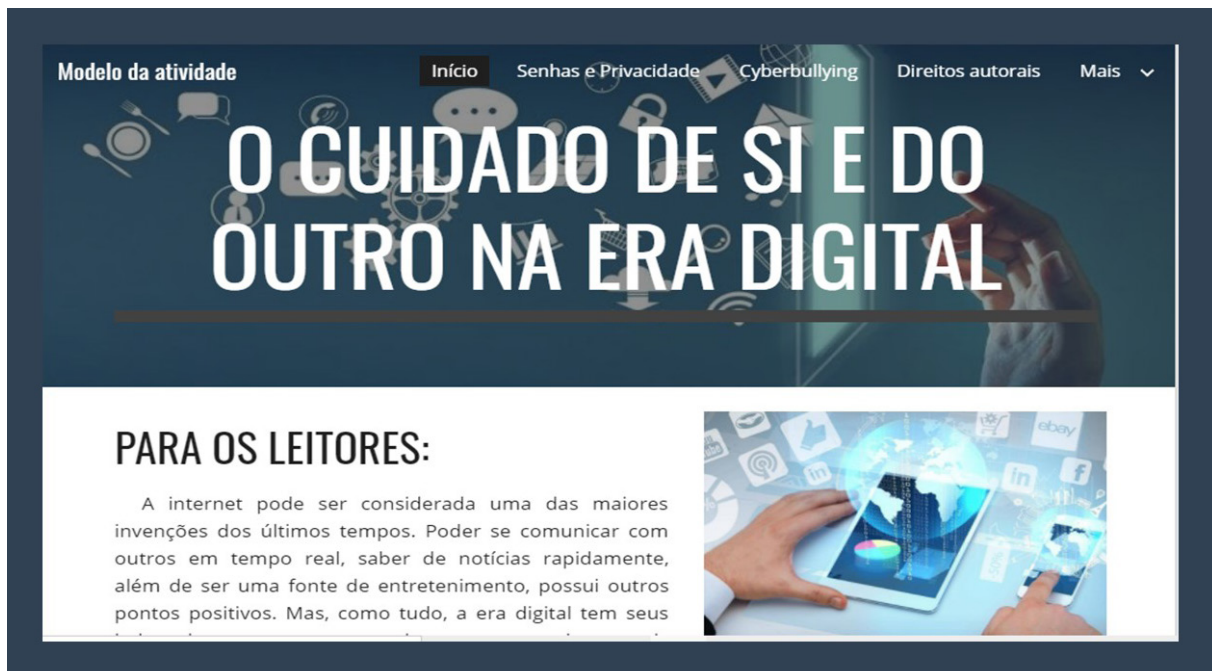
Modelo da atividade

Início Senhas e Privacidade Cyberbullying Direitos autorais Mais

O CUIDADO DE SI E DO OUTRO NA ERA DIGITAL

PARA OS LEITORES:

A internet pode ser considerada uma das maiores invenções dos últimos tempos. Poder se comunicar com outros em tempo real, saber de notícias rapidamente, além de ser uma fonte de entretenimento, possui outros pontos positivos. Mas, como tudo, a era digital tem seus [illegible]

ebay
in
f
in